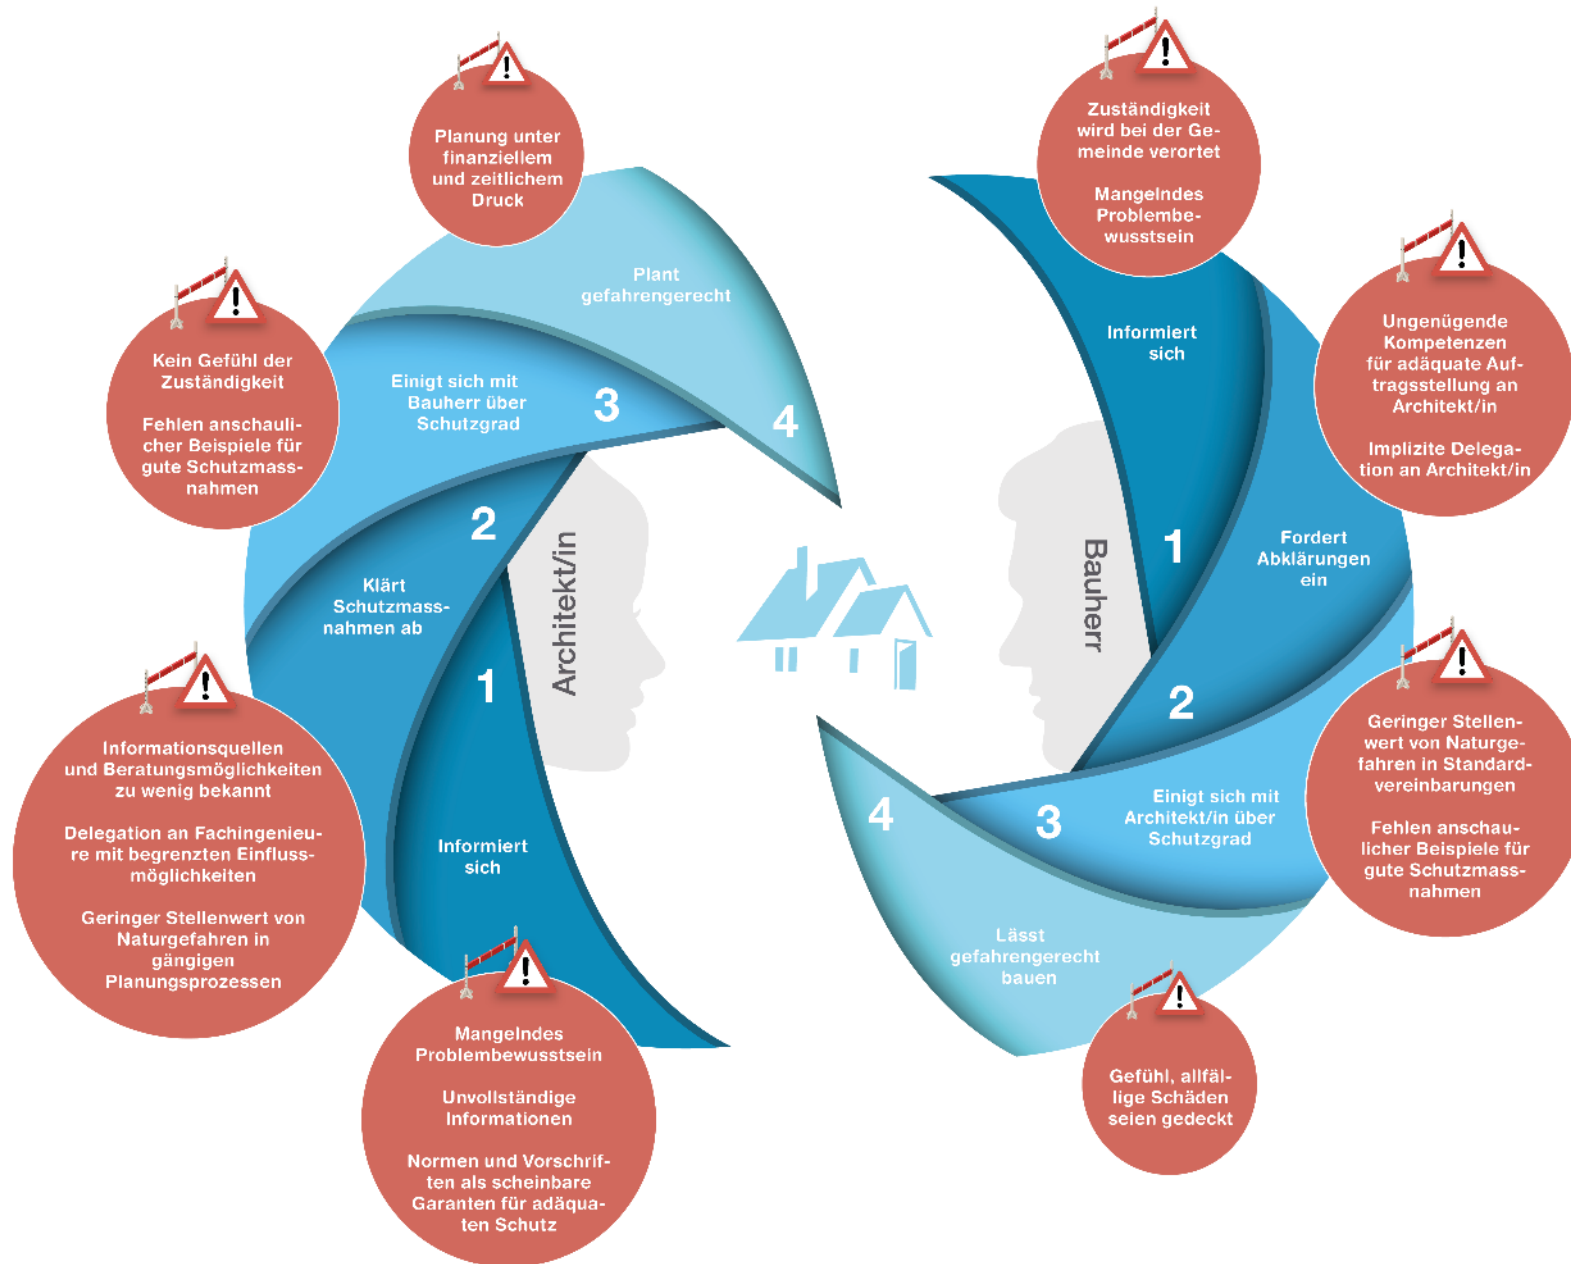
Planung unter finanziellem und zeitlichem Druck

Kein Gefühl der Zuständigkeit

Fehlen anschaulicher Beispiele für gute Schutzmassnahmen

Plant gefahrengerecht

Einigt sich mit Bauherr über Schutzgrad

3

4

2

Klärt Schutzmassnahmen ab

1

Architekt/in

Informiert sich

Informationsquellen und Beratungsmöglichkeiten zu wenig bekannt

Delegation an Fachingenieure mit begrenzten Einflussmöglichkeiten

Geringer Stellenwert von Naturgefahren in gängigen Planungsprozessen

Mangelndes Problembewusstsein

Unvollständige Informationen

Normen und Vorschriften als scheinbare Garanten für adäquaten Schutz

Zuständigkeit wird bei der Gemeinde verortet

Mangelndes Problembewusstsein

Informiert sich

Ungenügende Kompetenzen für adäquate Auftragsstellung an Architekt/in

Implizite Delegation an Architekt/in

1

Bauherr

Fordert Abklärungen ein

2

Geringer Stellenwert von Naturgefahren in Standardvereinbarungen

Fehlen anschaulicher Beispiele für gute Schutzmassnahmen

4

3

Einigt sich mit Architekt/in über Schutzgrad

Lässt gefahrengerecht bauen

Gefühl, allfällige Schäden seien gedeckt